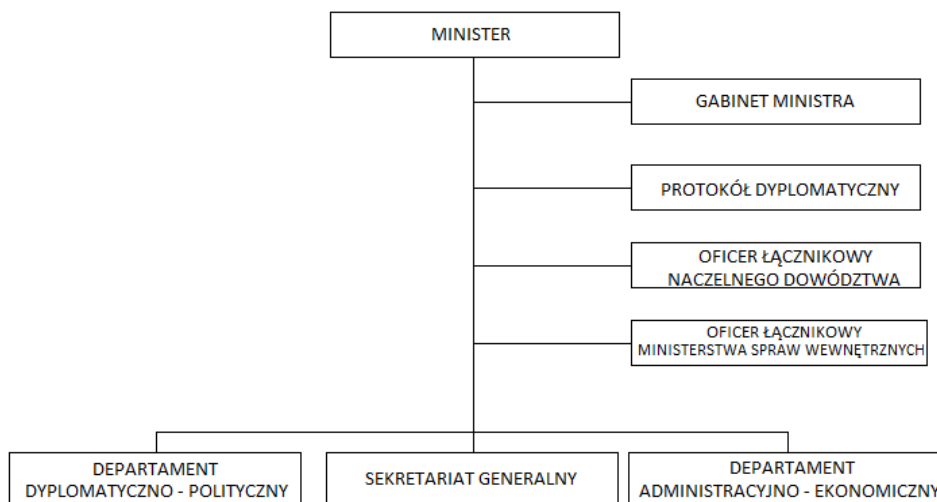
MINISTER

GABINET MINISTRA

PROTOKÓŁ DYPLOMATYCZNY

OFICER ŁĄCZNIKOWY NACZELNEGO DOWÓDZTWA

OFICER ŁĄCZNIKOWY MINISTERSTWA SPRAW WEWNĘTRZNYCH

DEPARTAMENT DYPLOMATYCZNO - POLITYCZNY

SEKRETARIAT GENERALNY

DEPARTAMENT ADMINISTRACYJNO - EKONOMICZNY